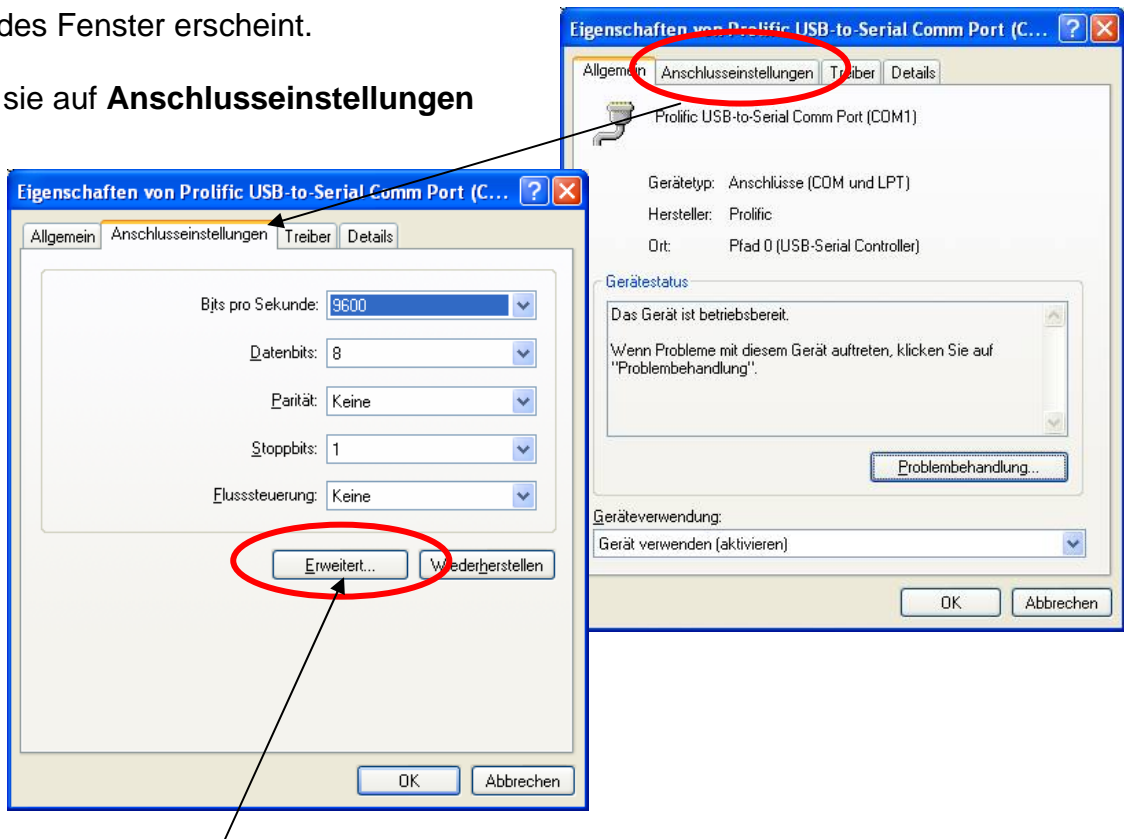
des Fenster erscheint.

sie auf **Anschlusseinstellungen**

Eigenschaften von Prolific USB-to-Serial Comm Port (C...

Allgemein | Anschlusseinstellungen | Treiber | Details

Prolific USB-to-Serial Comm Port (COM1)

Gerätetyp: Anschlüsse (COM und LPT)

Hersteller: Prolific

Ort: Pfad 0 (USB-Serial Controller)

Gerätestatus

Das Gerät ist betriebsbereit.

Wenn Probleme mit diesem Gerät auftreten, klicken Sie auf "Problembehandlung".

Problembehandlung...

Geräteverwendung:

Gerät verwenden (aktivieren)

OK | Abbrechen

Eigenschaften von Prolific USB-to-Serial Comm Port (C...

Allgemein | Anschlusseinstellungen | Treiber | Details

Bits pro Sekunde: 9600

Datenbits: 8

Parität: Keine

Stoppbits: 1

Flusssteuerung: Keine

Erweitert... | Wiederherstellen

OK | Abbrechen